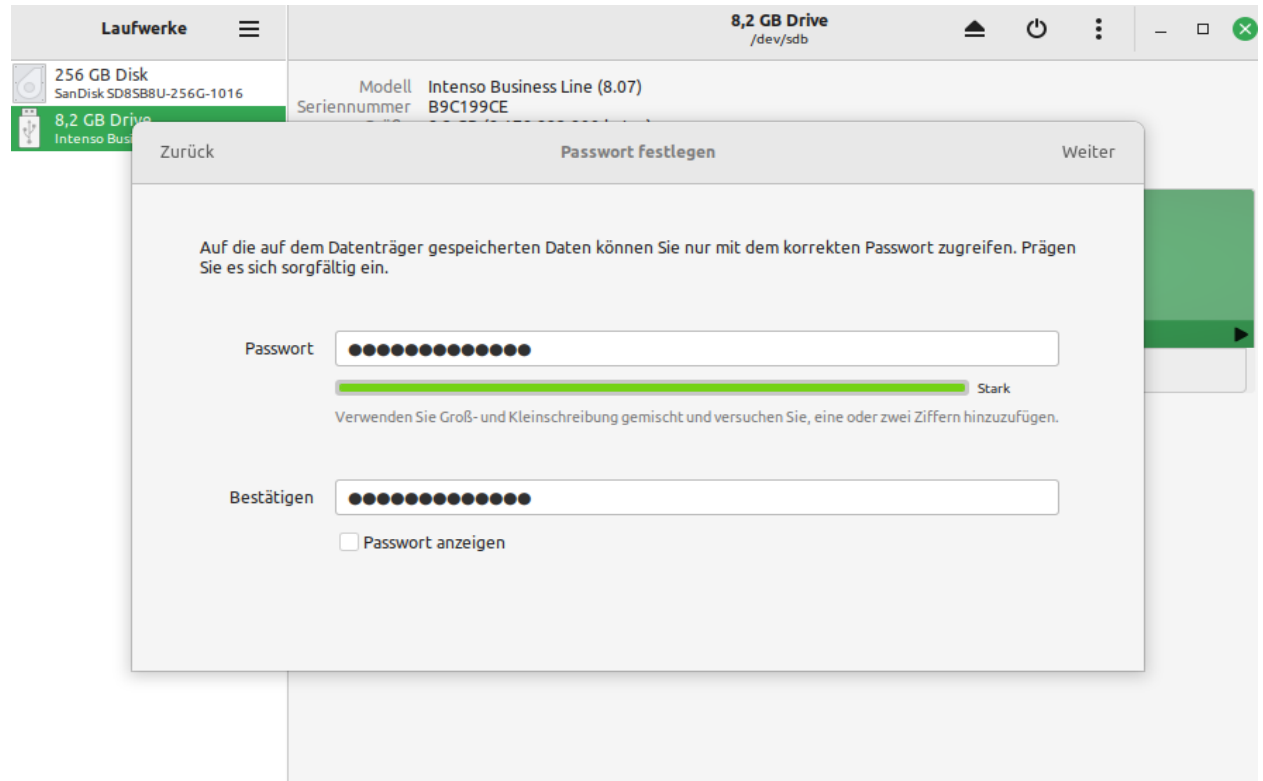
Laufwerke

8,2 GB Drive
/dev/sdb

256 GB Disk
SanDisk SD8SB8U-256G-1016

8,2 GB Drive
Intenso Bus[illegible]

Modell Intenso Business Line (8.07)
Seriennummer B9C199CE

Zurück

Passwort festlegen

Weiter

Auf die auf dem Datenträger gespeicherten Daten können Sie nur mit dem korrekten Passwort zugreifen. Prägen Sie es sich sorgfältig ein.

Passwort ●●●●●●●●●●●●●●

Stark

Verwenden Sie Groß- und Kleinschreibung gemischt und versuchen Sie, eine oder zwei Ziffern hinzuzufügen.

Bestätigen ●●●●●●●●●●●●●●

Passwort anzeigen